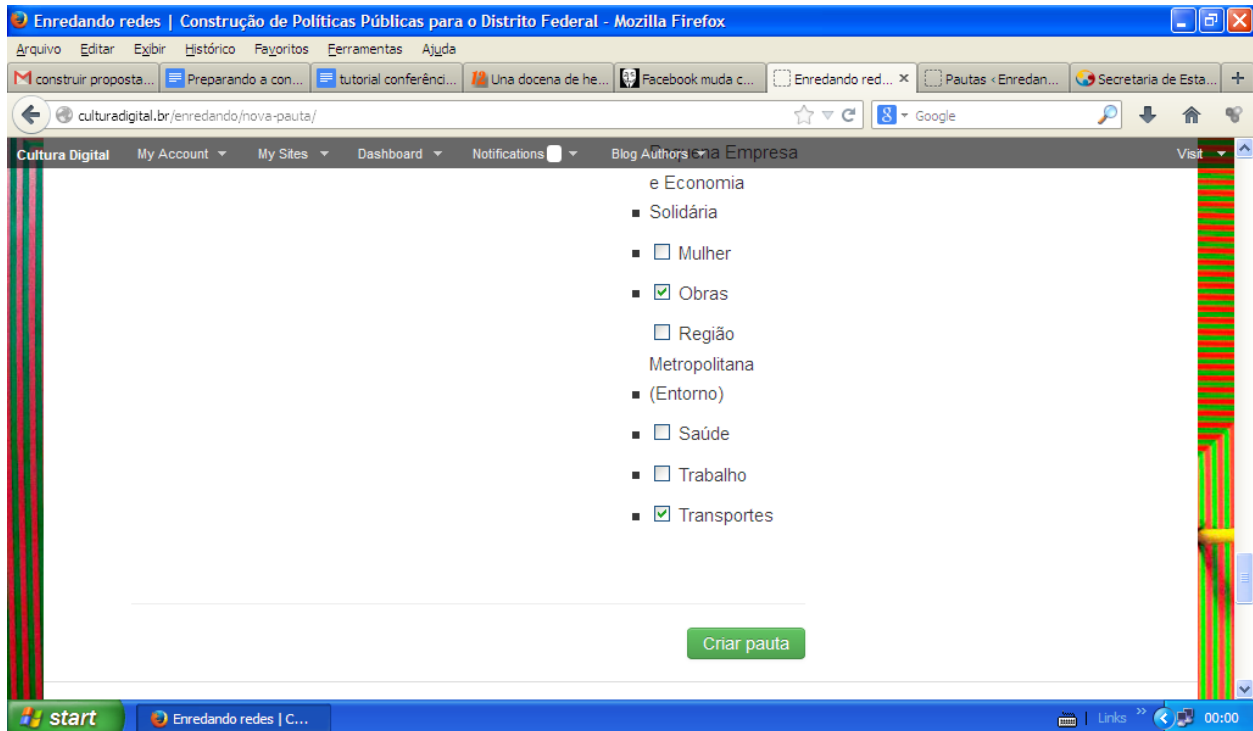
Enredando redes | Construção de Políticas Públicas para o Distrito Federal - Mozilla Firefox

Arquivo Editar Exibir Histórico Favoritos Ferramentas Ajuda

construir proposta... Preparando a con... tutorial conferênci... Una docena de he... Facebook muda c... Enredando red... Pautas ‹ Enredan... Secretaria de Esta...

culturadigital.br/enredando/nova-pauta/

Google

Cultura Digital My Account My Sites Dashboard Notifications Blog Authors Visit

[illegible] Empresa e Economia Solidária

Mulher

Obras

Região Metropolitana (Entorno)

Saúde

Trabalho

Transportes

Criar pauta

start Enredando redes | C...

Links 00:00